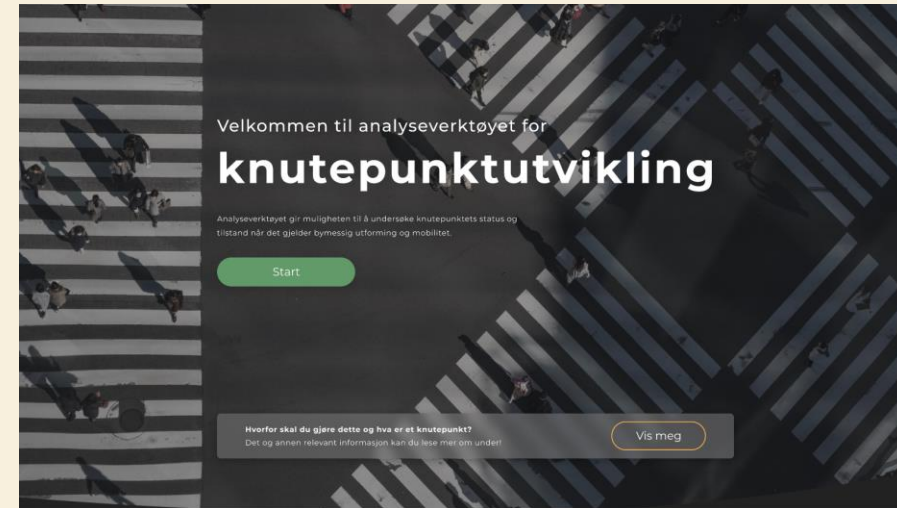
Velkommen til analyseverktøyet for

knutepunktutvikling

Analyseverktøyet gir muligheten til å undersøke knutepunktets status og tilstand når det gjelder bymessig utforming og mobilitet.

Start

Hvorfor skal du gjøre dette og hva er et knutepunkt?
Det og annen relevant informasjon kan du lese mer om under!

Vis meg